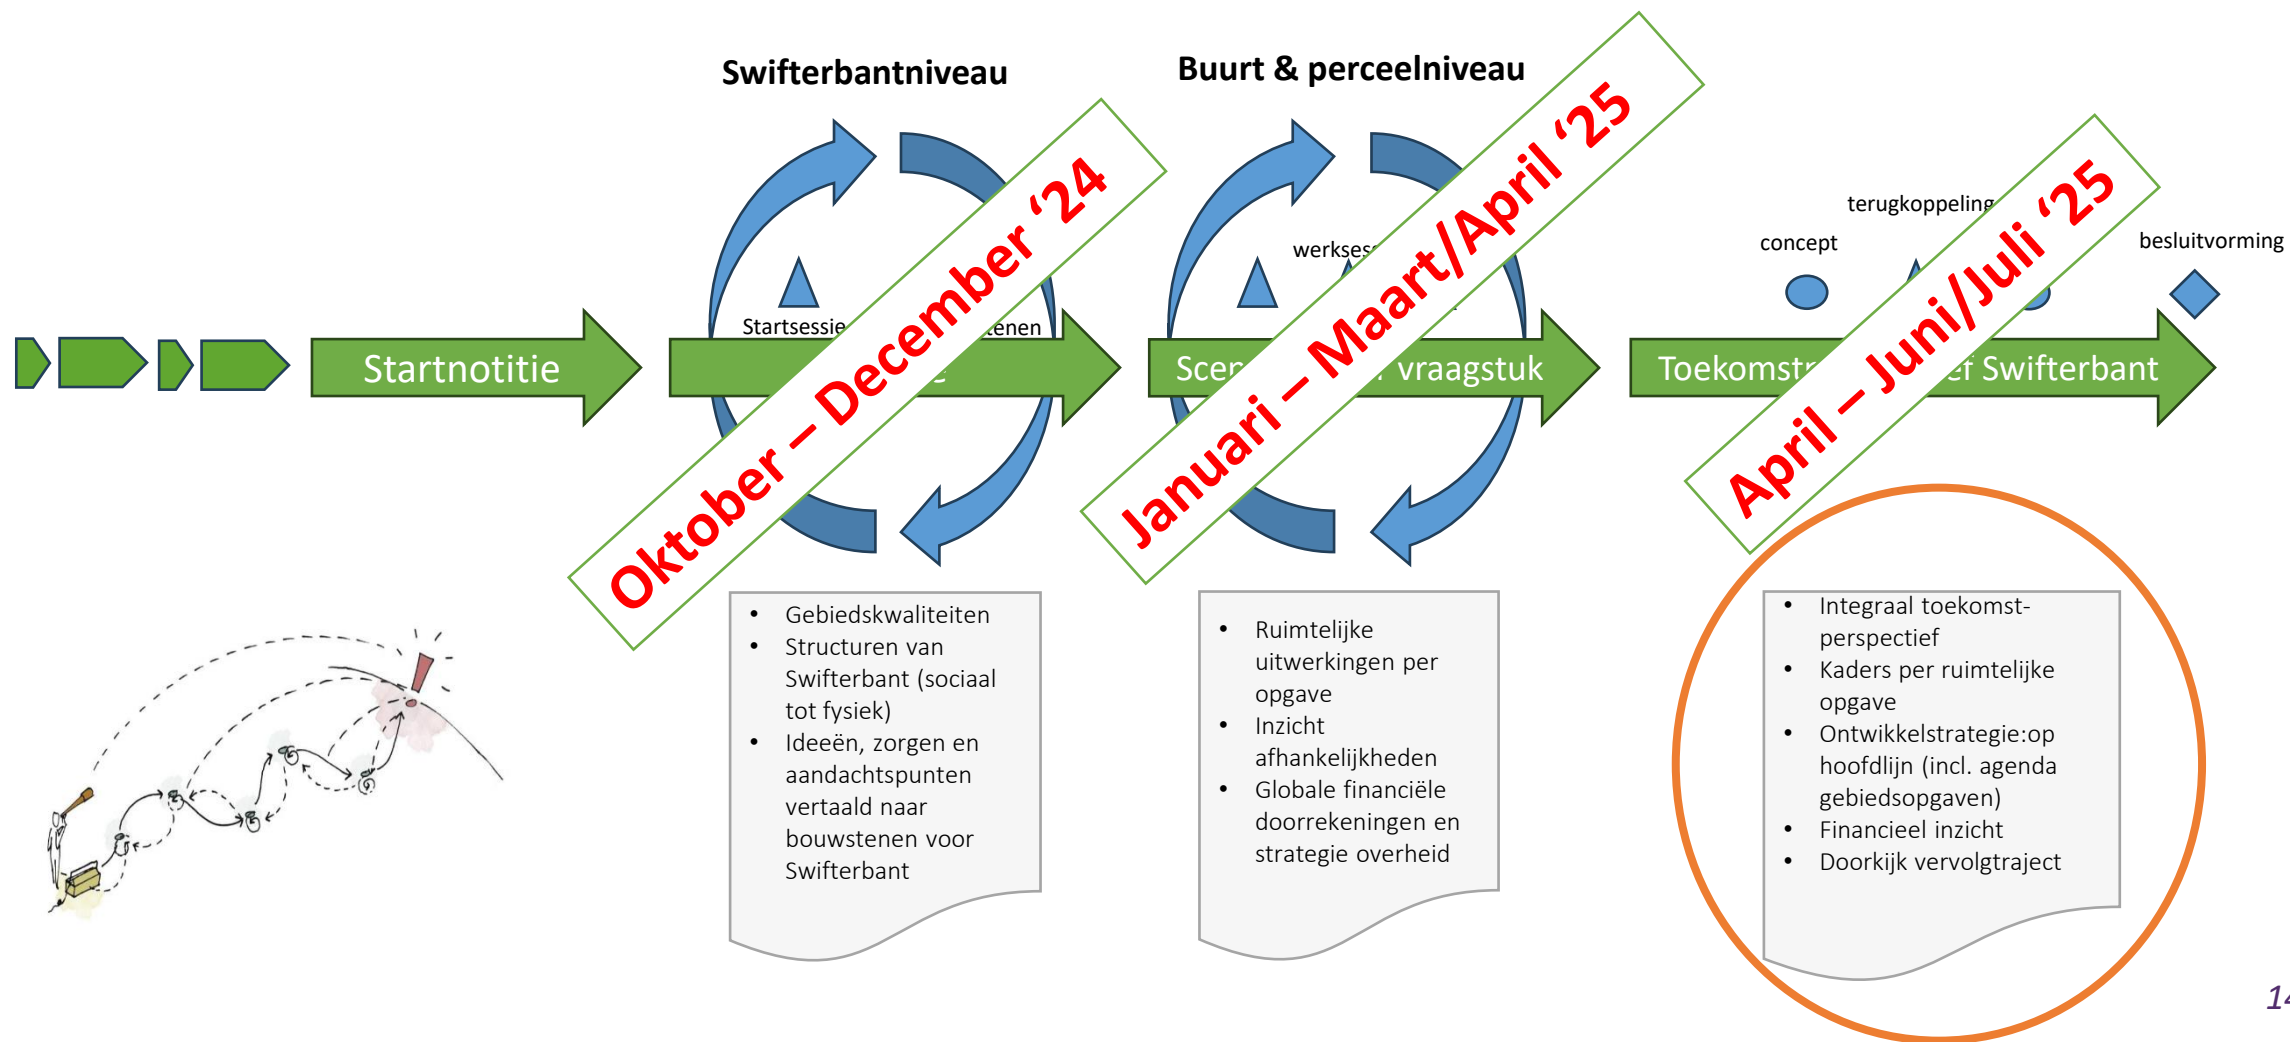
Swifterbantniveau

Buurt & perceelniveau

Startnotitie

Startsessie

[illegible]enen

werkses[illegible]

Scen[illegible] vraagstuk

concept

terugkoppeling

besluitvorming

Toekomstr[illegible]f Swifterbant

Oktober – December '24

Januari – Maart/April '25

April – Juni/Juli '25

- Gebiedskwaliteiten
- Structuren van Swifterbant (sociaal tot fysiek)
- Ideeën, zorgen en aandachtspunten vertaald naar bouwstenen voor Swifterbant

- Ruimtelijke uitwerkingen per opgave
- Inzicht afhankelijkheden
- Globale financiële doorrekeningen en strategie overheid

- Integraal toekomst-perspectief
- Kaders per ruimtelijke opgave
- Ontwikkelstrategie:op hoofdlijn (incl. agenda gebiedsopgaven)
- Financieel inzicht
- Doorkijk vervolgtraject

14